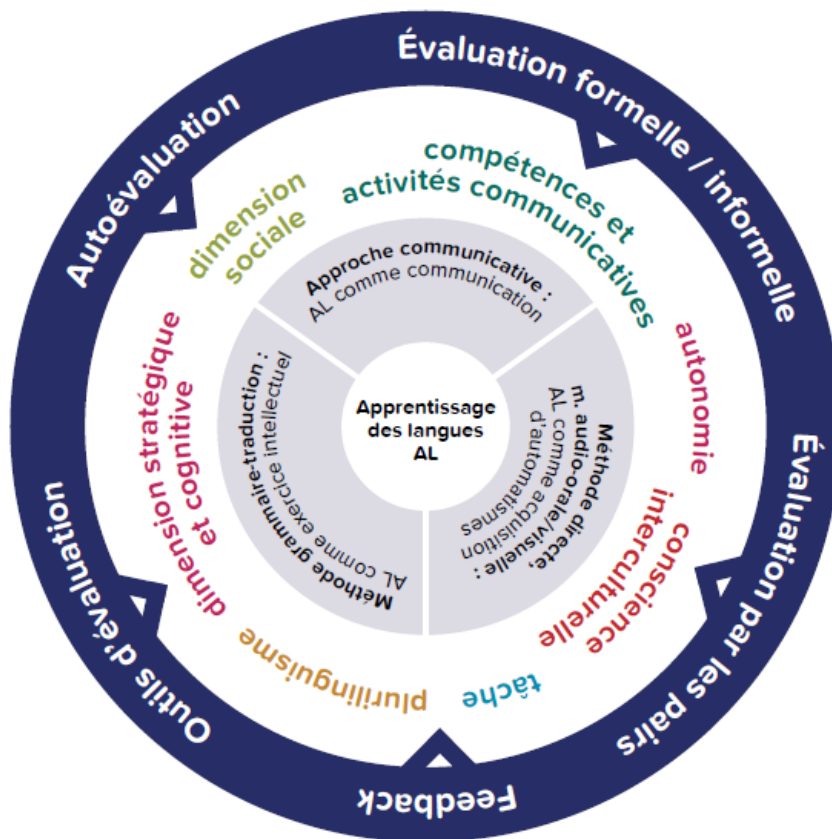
Apprentissage des langues AL

Approche communicative : AL comme communication

Méthode directe, m. audio-orale/visuelle : AL comme acquisition d'automatismes

Méthode grammaire-traduction : AL comme exercice intellectuel

compétences et activités communicatives

autonomie

conscience interculturelle

tâche

plurilinguisme

dimension stratégique et cognitive

dimension sociale

Évaluation formelle / informelle

Évaluation par les pairs

Feedback

Outils d'évaluation

Autoévaluation